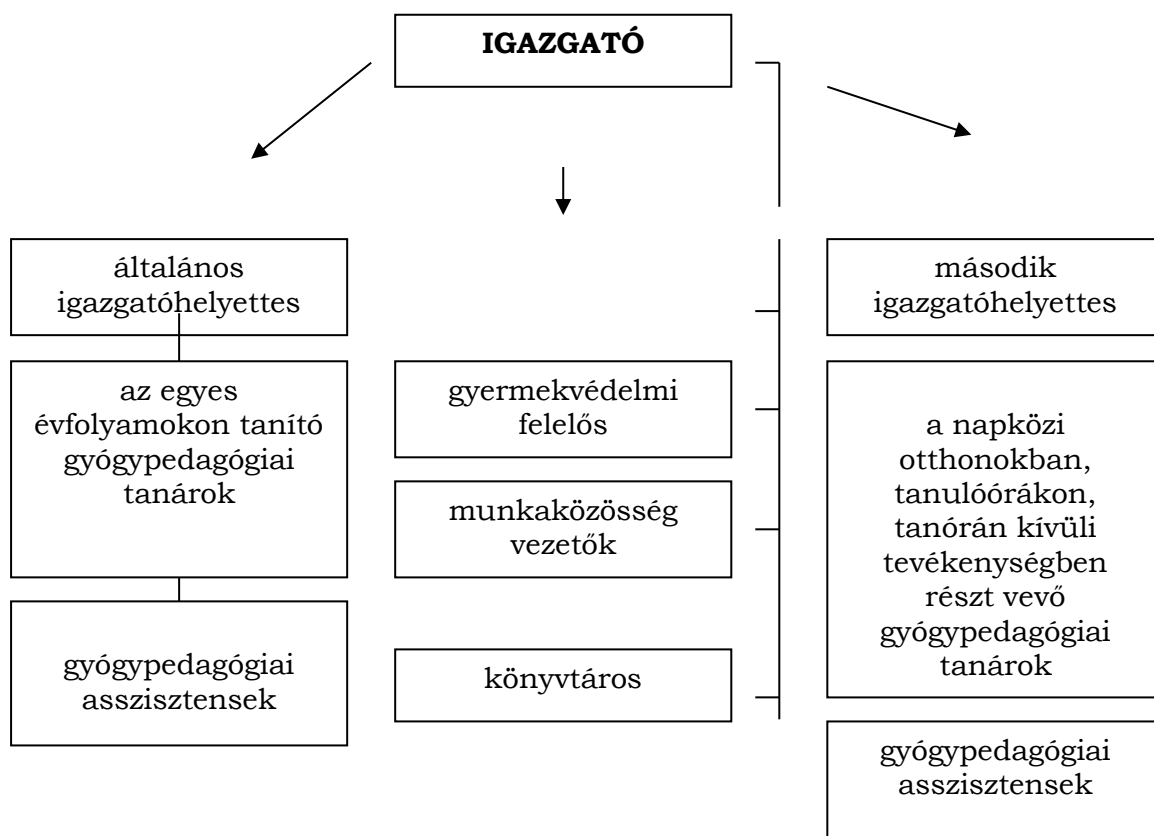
**IGAZGATÓ**

általános igazgatóhelyettes

az egyes évfolyamokon tanító gyógypedagógiai tanárok

gyógypedagógiai asszisztensek

gyermekvédelmi felelős

munkaközösség vezetők

könyvtáros

második igazgatóhelyettes

a napközi otthonokban, tanulóórákon, tanórán kívüli tevékenységben részt vevő gyógypedagógiai tanárok

gyógypedagógiai asszisztensek